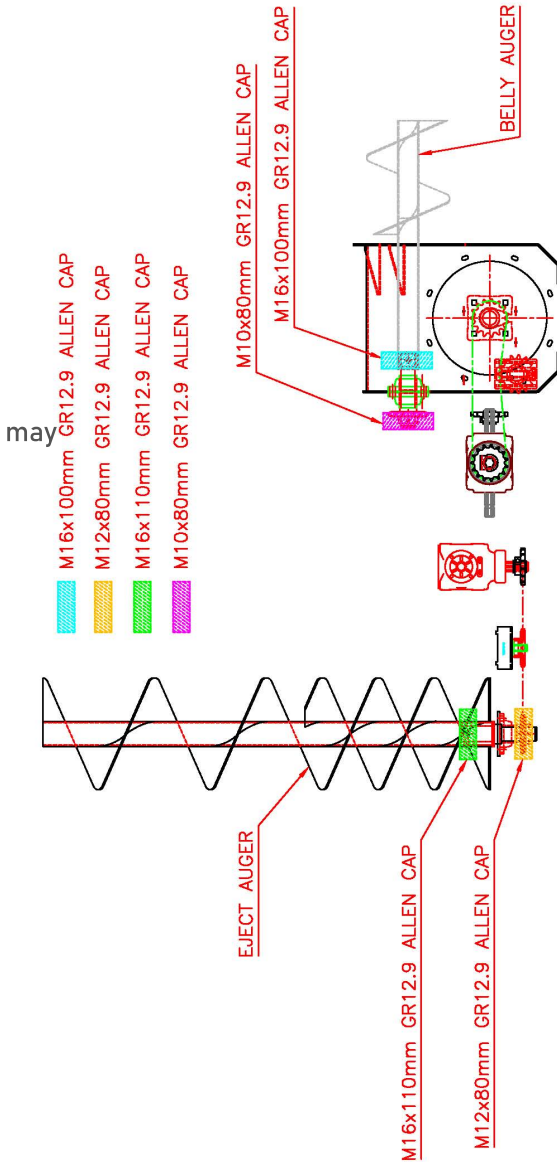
BELLY AUGER

M16x100mm GR12.9 ALLEN CAP

M10x80mm GR12.9 ALLEN CAP

M16x100mm GR12.9 ALLEN CAP
M12x80mm GR12.9 ALLEN CAP
M16x110mm GR12.9 ALLEN CAP
M10x80mm GR12.9 ALLEN CAP

may

EJECT AUGER

M16x110mm GR12.9 ALLEN CAP

M12x80mm GR12.9 ALLEN CAP